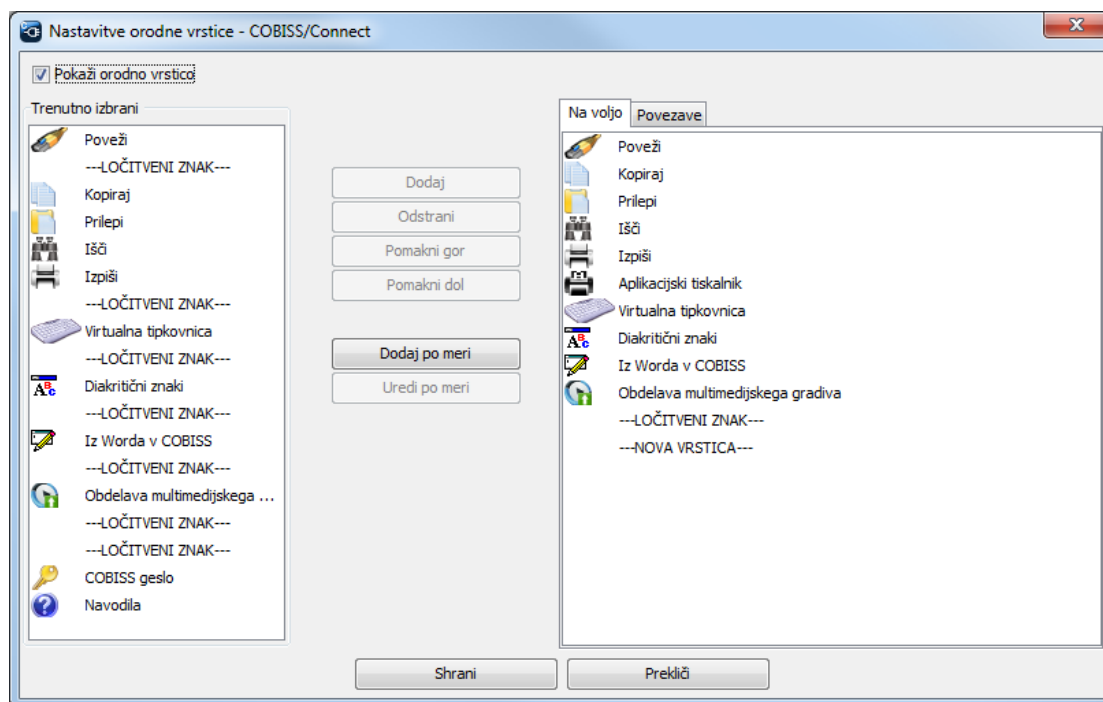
Nastavitve orodne vrstice - COBISS/Connect

Pokaži orodno vrstico

Trenutno izbrani

Poveži
---LOČITVENI ZNAK---
Kopiraj
Prilepi
Išči
Izpiši
---LOČITVENI ZNAK---
Virtualna tipkovnica
---LOČITVENI ZNAK---
Diakritični znaki
---LOČITVENI ZNAK---
Iz Worda v COBISS
---LOČITVENI ZNAK---
Obdelava multimedijskega ...
---LOČITVENI ZNAK---
---LOČITVENI ZNAK---
COBISS geslo
Navodila

Dodaj
Odstrani
Pomakni gor
Pomakni dol
Dodaj po meri
Uredi po meri

Na voljo
Povezave

Poveži
Kopiraj
Prilepi
Išči
Izpiši
Aplikacijski tiskalnik
Virtualna tipkovnica
Diakritični znaki
Iz Worda v COBISS
Obdelava multimedijskega gradiva
---LOČITVENI ZNAK---
---NOVA VRSTICA---

Shrani
Prekliči